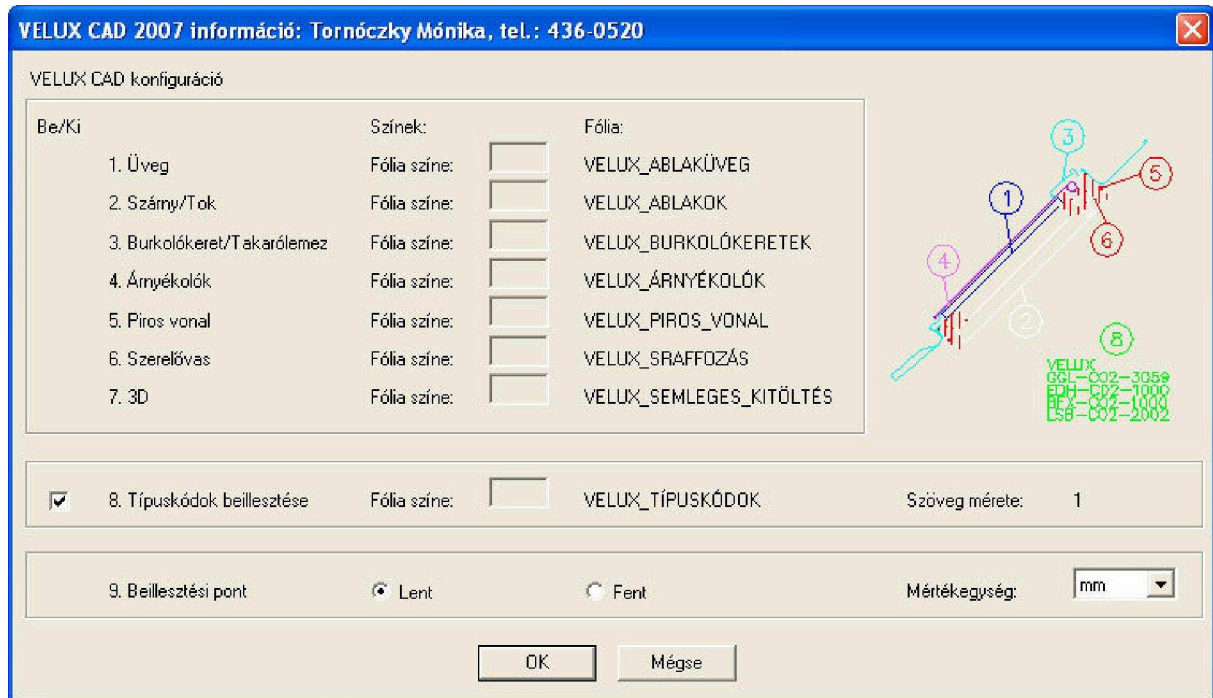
VELUX CAD 2007 információ: Tornóczky Mónika, tel.: 436-0520

VELUX CAD konfiguráció

| Be/Ki | | Színek: | Fólia: |
|---|---|---|---|
| | 1. Üveg | Fólia színe: | VELUX_ABLAKÜVEG |
| | 2. Szárny/Tok | Fólia színe: | VELUX_ABLAKOK |
| | 3. Burkolókeret/Takarólemez | Fólia színe: | VELUX_BURKOLÓKERETEK |
| | 4. Árnyékolók | Fólia színe: | VELUX_ÁRNYÉKOLÓK |
| | 5. Piros vonal | Fólia színe: | VELUX_PIROS_VONAL |
| | 6. Szerelővas | Fólia színe: | VELUX_SRAFFOZÁS |
| | 7. 3D | Fólia színe: | VELUX_SEMLEGES_KITÖLTÉS |

3
1
5
6
4
2
8
VELUX
GGL-C02-3059
EDH-C02-1000
BFX-C02-1000
LSB-C02-2002

8. Típuskódok beillesztése Fólia színe: VELUX_TÍPUSKÓDOK Szöveg mérete: 1

9. Beillesztési pont Lent Fent Mértékegység: mm

OK Mégse